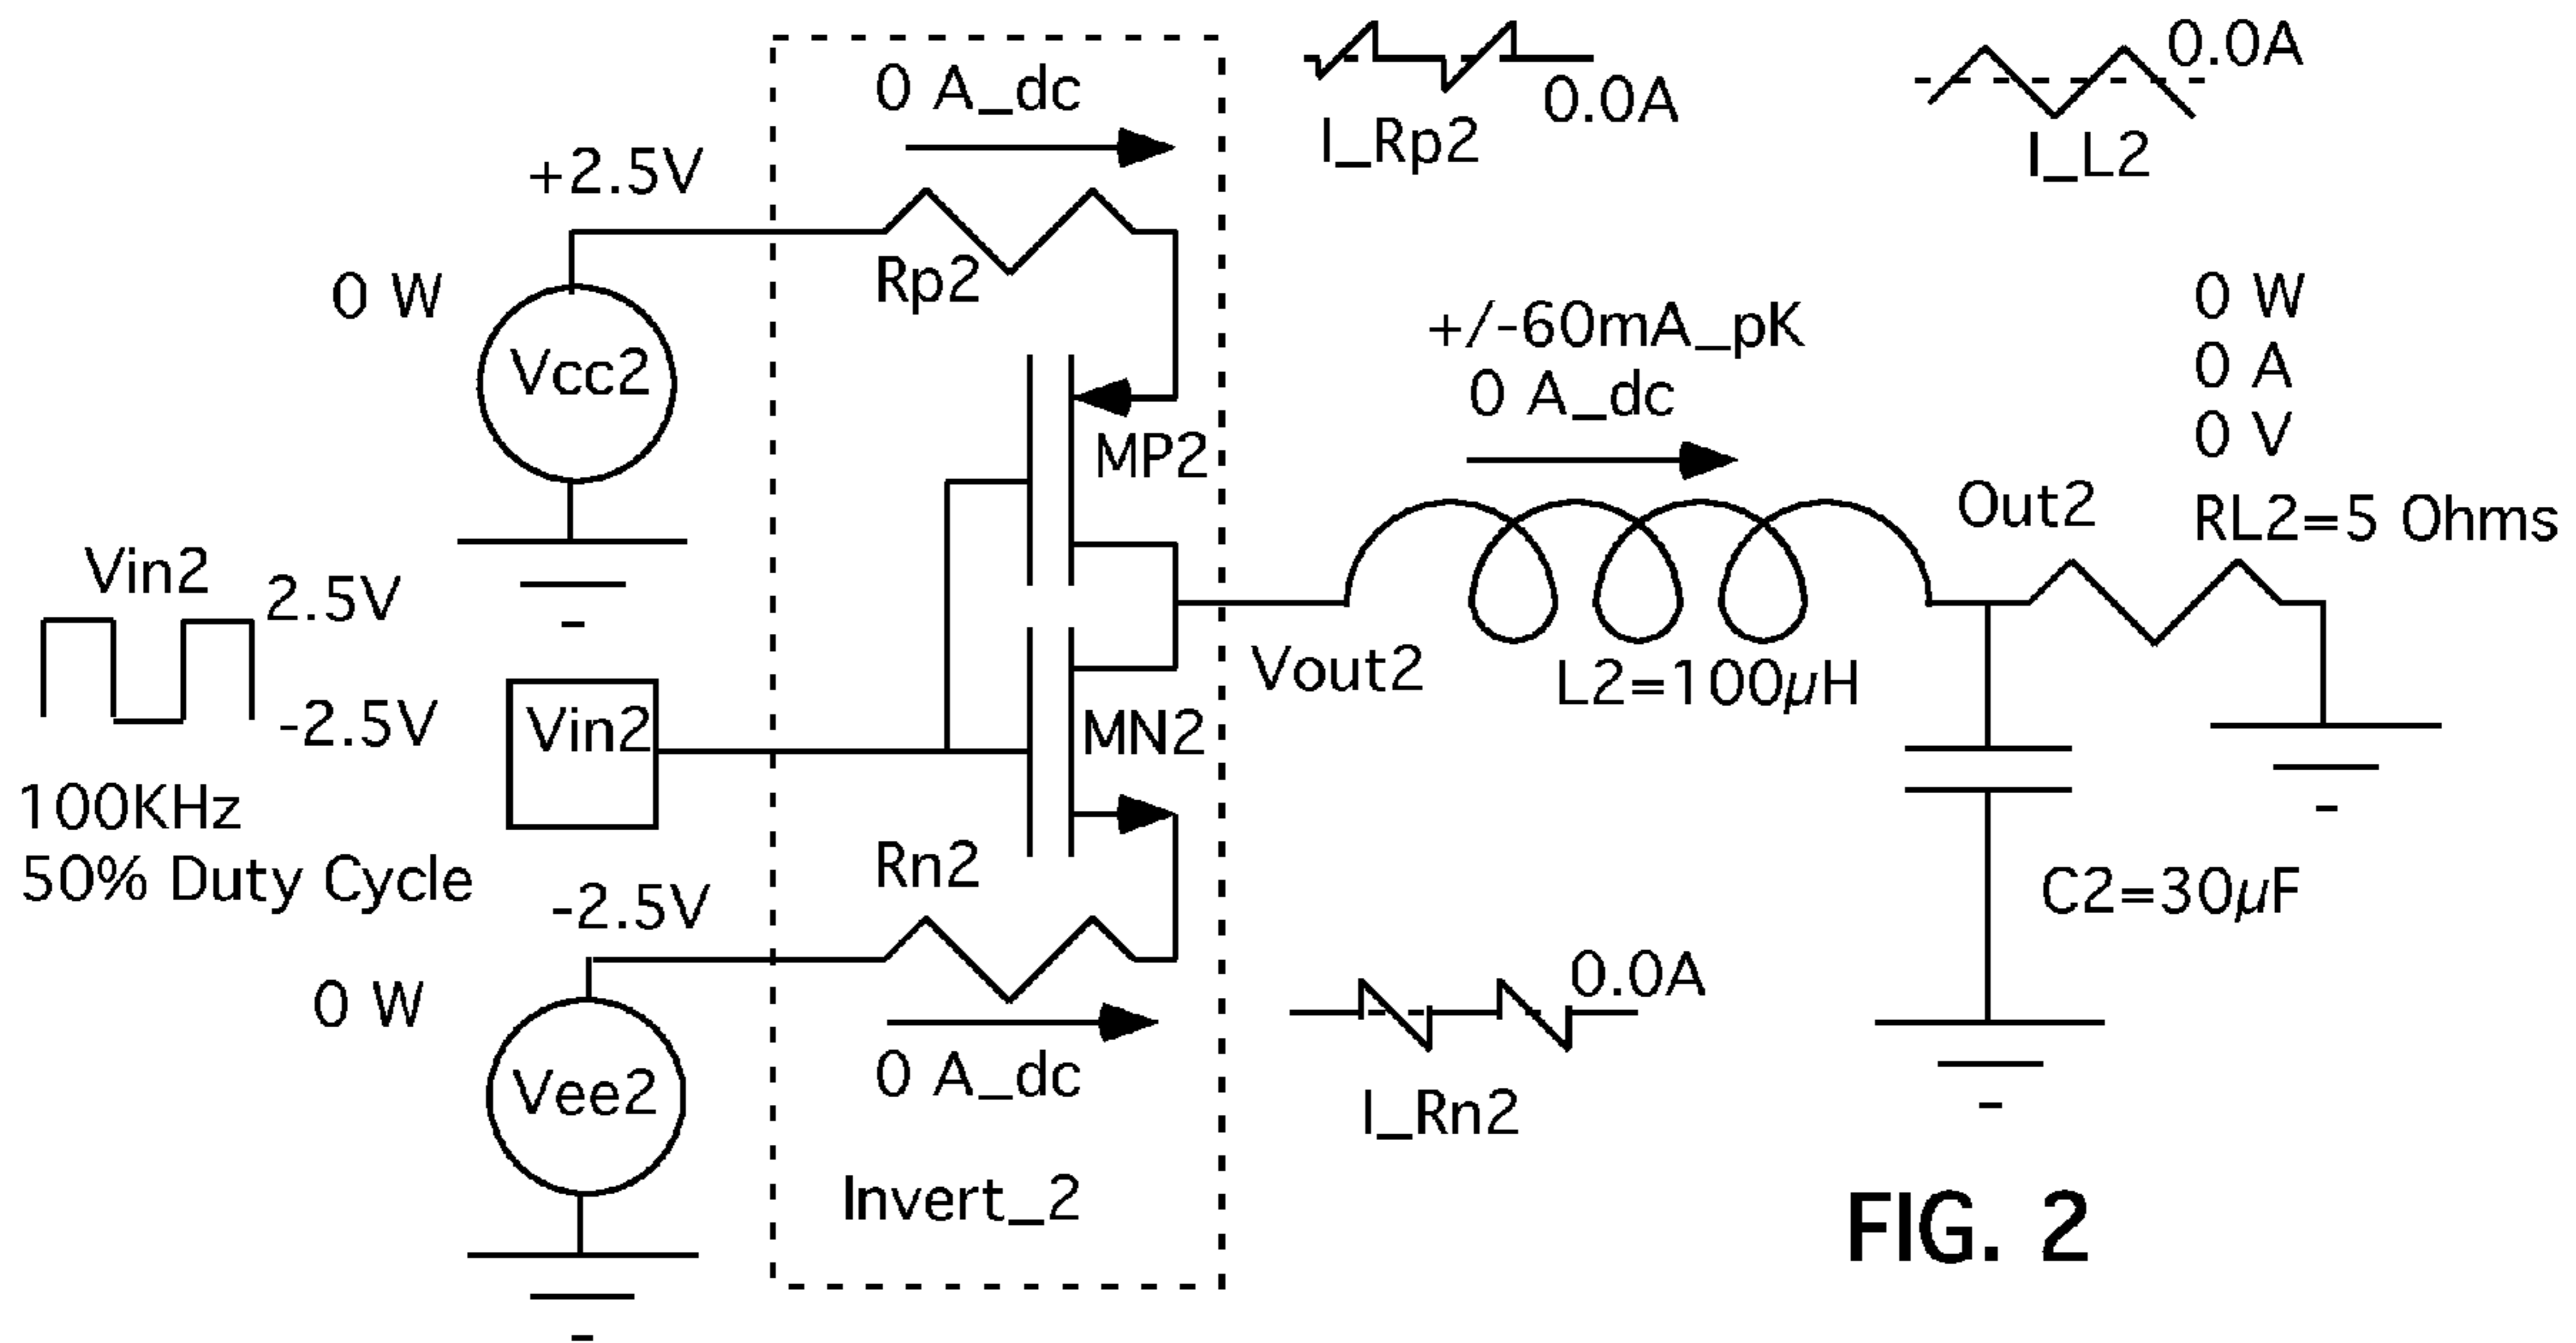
0 A_dc

I_Rp2 0.0A

0.0A
I_L2

+2.5V

0 W

Vcc2

Rp2

MP2

+/-60mA_pK
0 A_dc

0 W
0 A
0 V
RL2=5 Ohms

Out2

Vin2

2.5V

-2.5V

Vin2

100KHz
50% Duty Cycle

Vout2

L2=100$\mu$H

MN2

Rn2

C2=30$\mu$F

-2.5V

0 W

0.0A

Vee2

0 A_dc

I_Rn2

Invert_2

FIG. 2